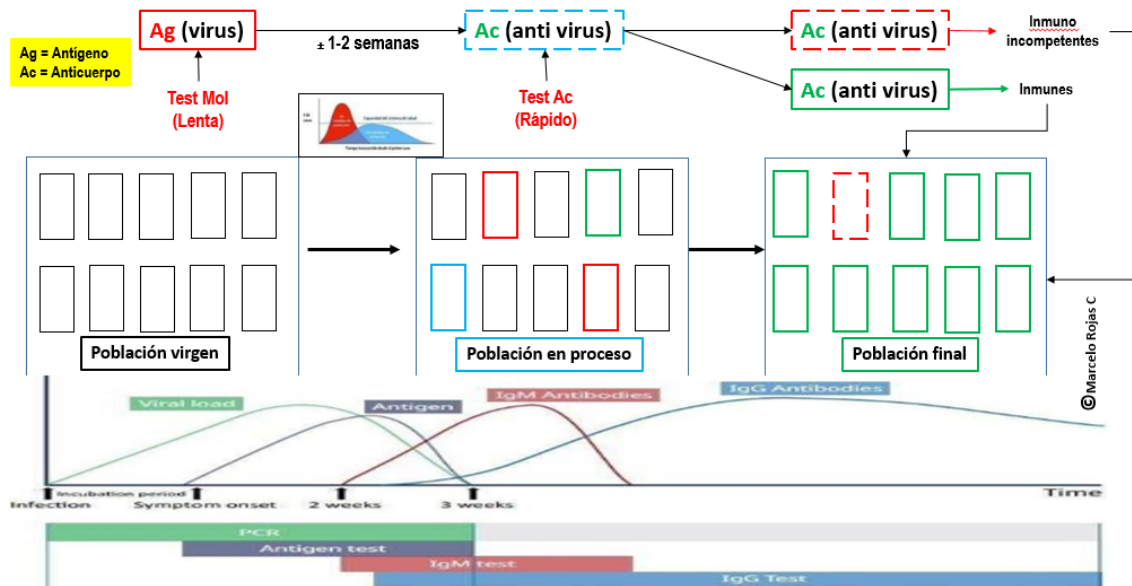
Ag = Antígeno
Ac = Anticuerpo

Ag (virus)

± 1-2 semanas

Ac (anti virus)

Ac (anti virus)

Inmuno incompetentes

Ac (anti virus)

Inmunes

Test Mol (Lenta)

Test Ac (Rápido)

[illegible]

Población virgen

Población en proceso

Población final

© Marcelo Rojas C

Viral load

Antigen

IgM Antibodies

IgG Antibodies

Infection

Incubation period

Symptom onset

2 weeks

3 weeks

Time

PCR

Antigen test

IgM test

IgG Test